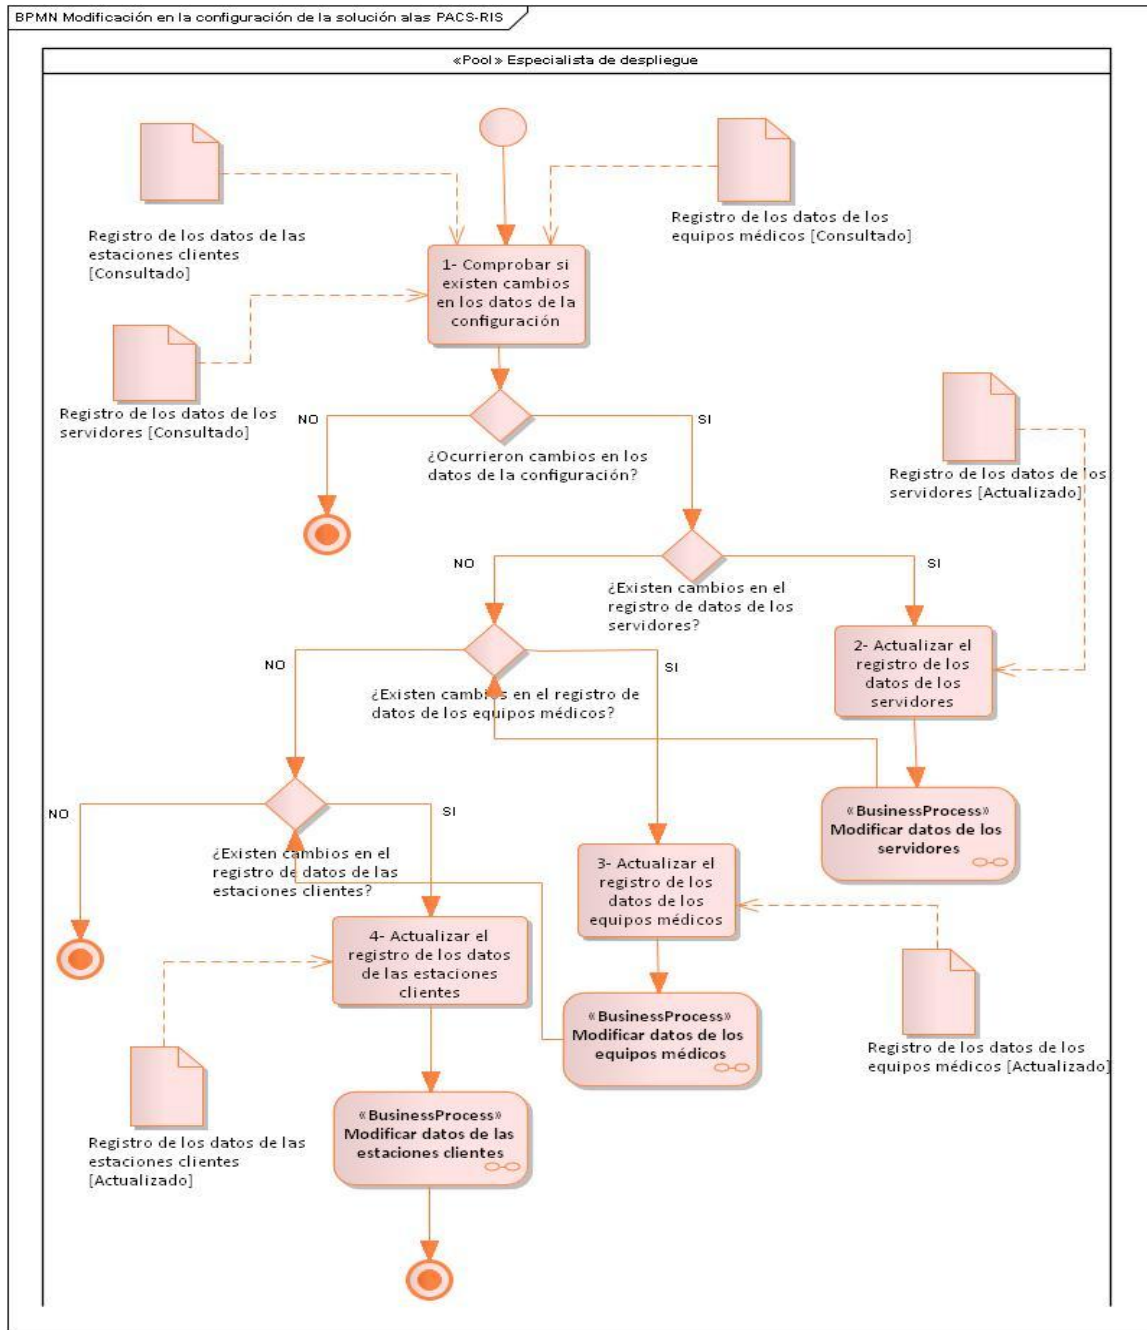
BPMN Modificación en la configuración de la solución alas PACS-RIS

«Pool» Especialista de despliegue

Registro de los datos de las estaciones clientes [Consultado]

Registro de los datos de los equipos médicos [Consultado]

1- Comprobar si existen cambios en los datos de la configuración

Registro de los datos de los servidores [Consultado]

NO

SI

¿Ocurrieron cambios en los datos de la configuración?

Registro de los datos de los servidores [Actualizado]

NO

SI

¿Existen cambios en el registro de datos de los servidores?

NO

SI

¿Existen cambios en el registro de datos de los equipos médicos?

2- Actualizar el registro de los datos de los servidores

NO

SI

«BusinessProcess» Modificar datos de los servidores

¿Existen cambios en el registro de datos de las estaciones clientes?

3- Actualizar el registro de los datos de los equipos médicos

4- Actualizar el registro de los datos de las estaciones clientes

«BusinessProcess» Modificar datos de los equipos médicos

Registro de los datos de los equipos médicos [Actualizado]

Registro de los datos de las estaciones clientes [Actualizado]

«BusinessProcess» Modificar datos de las estaciones clientes